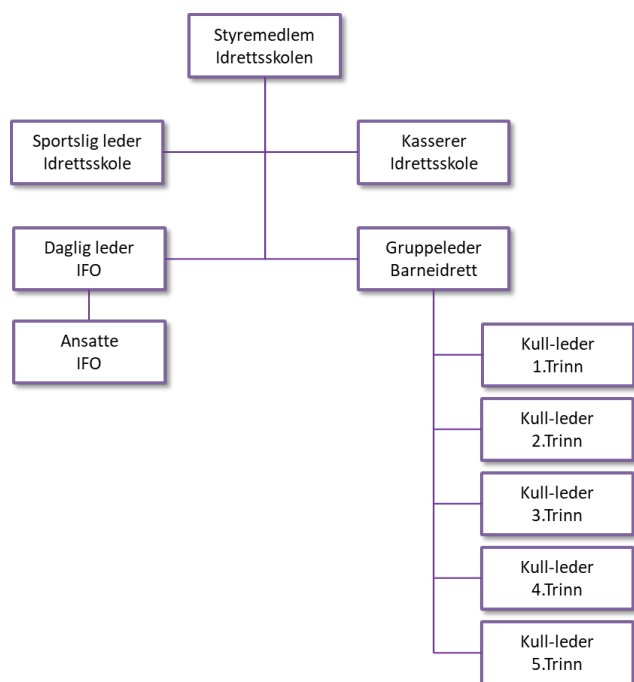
Styremedlem
Idrettsskolen

Sportslig leder
Idrettsskole

Kasserer
Idrettsskole

Daglig leder
IFO

Gruppeleder
Barneidrett

Ansatte
IFO

Kull-leder
1.Trinn

Kull-leder
2.Trinn

Kull-leder
3.Trinn

Kull-leder
4.Trinn

Kull-leder
5.Trinn